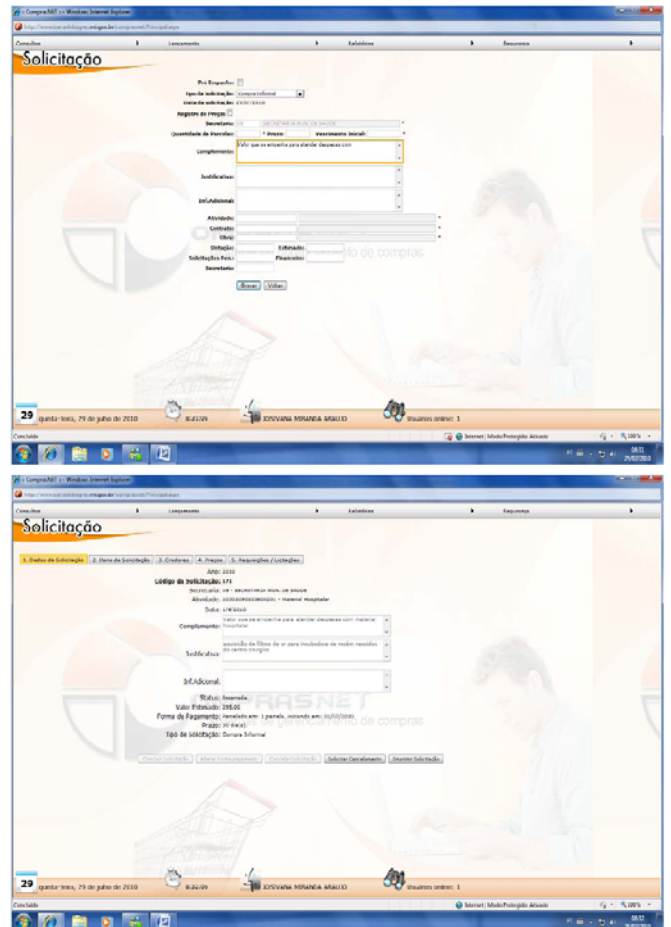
:: ComprasNET :: - Windows Internet Explorer

Consultas | Lançamento | Relatórios | Segurança

Solicitação

Pré Empenho:
Tipo de solicitação: Compra Informal
Data da solicitação: 29/07/2010
Registro de Preços:
Secretaria: 09 - SECRETARIA MUN. DE SAUDE
Quantidade de Parcelas: * Prazo: Vencimento Inicial:
Complemento: Valor que se encontra para atender despesas com
Justificativa:
Inf.Adicional:
Atividade:
Contrato:
Obra:
Dotação: Estimado:
Solicitações Pen.: Financeiro:
Secretario:

Enviar | Voltar

29 quinta-feira, 29 de julho de 2010 | 8:32:59 | JOSIVANIA MIRANDA ARAUJO | Usuarios online: 1

Concluído | Internet | Modo Protegido: Ativado | 100%

:: ComprasNET :: - Windows Internet Explorer

Consultas | Lançamento | Relatórios | Segurança

Solicitação

1. Dados da Solicitação | 2. Itens da Solicitação | 3. Credores | 4. Preços | 5. Requisições / Licitações

Ano: 2010
Código da Solicitação: 171
Secretaria: 09 - SECRETARIA MUN. DE SAUDE
Atividade: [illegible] - Material Hospitalar
Data: 29/07/2010
Complemento: Valor que se encontra para atender despesas com material hospitalar
Justificativa: aquisição de filtros de ar para incubadoras de recém nascidos do centro cirurgico
Inf.Adicional:
Status: Incompleta
Valor Estimado: 295,00
Forma de Pagamento: Parcelado em: 1 parcela, iniciando em: 30/07/2010.
Prazo: 30 dia(s)
Tipo de Solicitação: Compra Informal

Concluir Solicitação | Alterar Solicitação | Cancelar Solicitação | Solicitar Cancelamento | Imprimir Solicitação

29 quinta-feira, 29 de julho de 2010 | 8:32:59 | JOSIVANIA MIRANDA ARAUJO | Usuarios online: 1

Concluído | Internet | Modo Protegido: Ativado | 100%